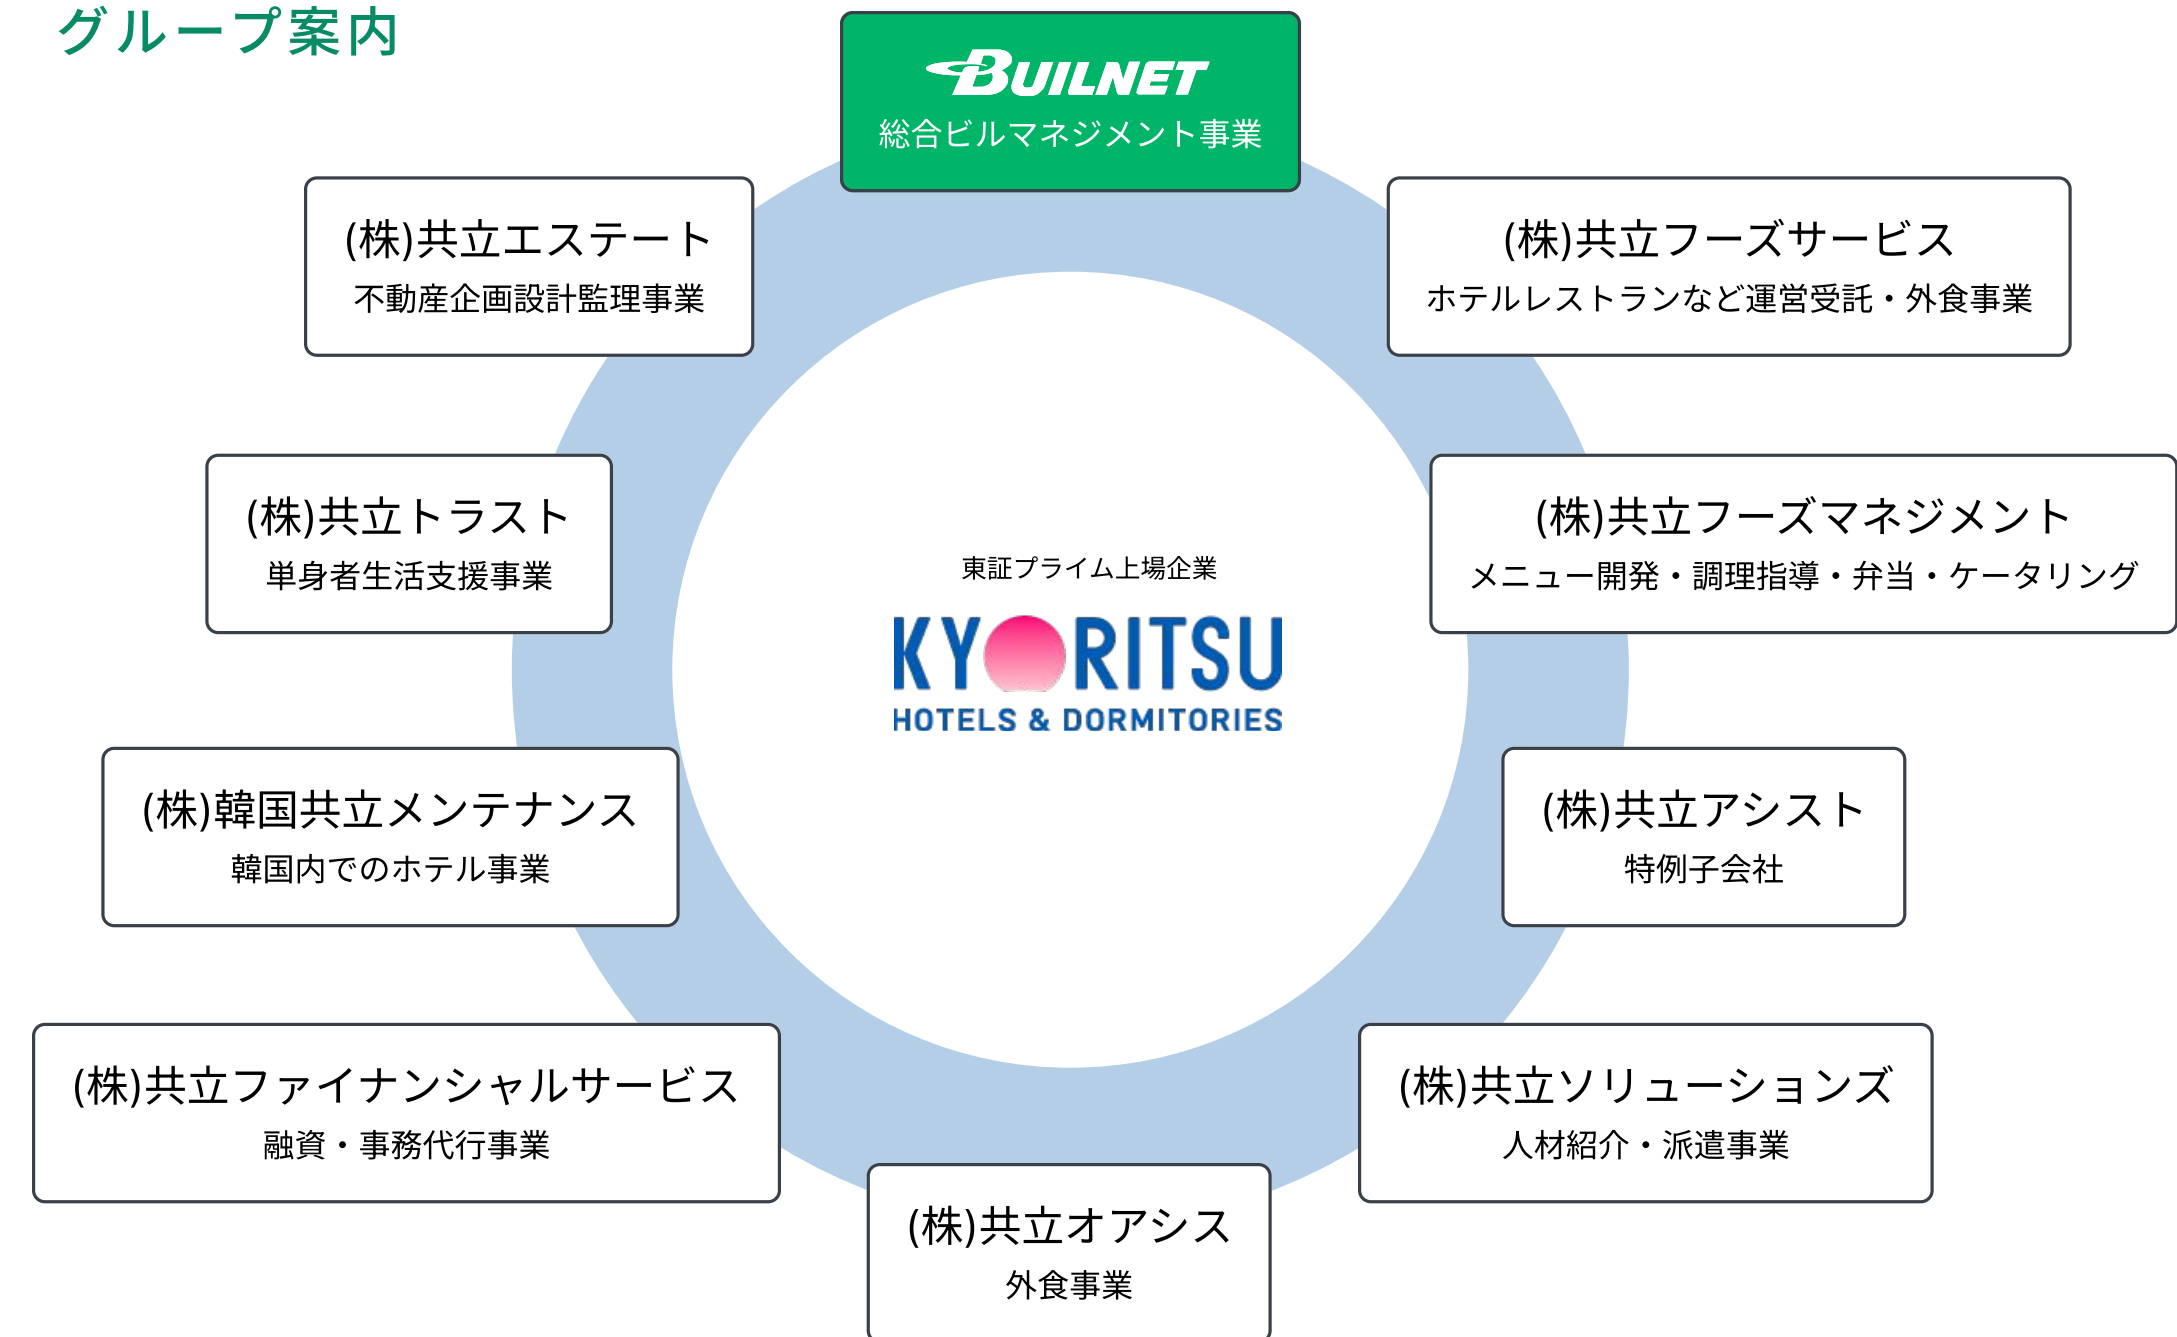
グループ案内

BUILNET
総合ビルマネジメント事業

(株)共立エステート
不動産企画設計監理事業

(株)共立フーズサービス
ホテルレストランなど運営受託・外食事業

(株)共立トラスト
単身者生活支援事業

東証プライム上場企業
KYORITSU
HOTELS & DORMITORIES

(株)共立フーズマネジメント
メニュー開発・調理指導・弁当・ケータリング

(株)韓国共立メンテナンス
韓国内でのホテル事業

(株)共立アシスト
特例子会社

(株)共立ファイナンシャルサービス
融資・事務代行事業

(株)共立ソリューションズ
人材紹介・派遣事業

(株)共立オアシス
外食事業